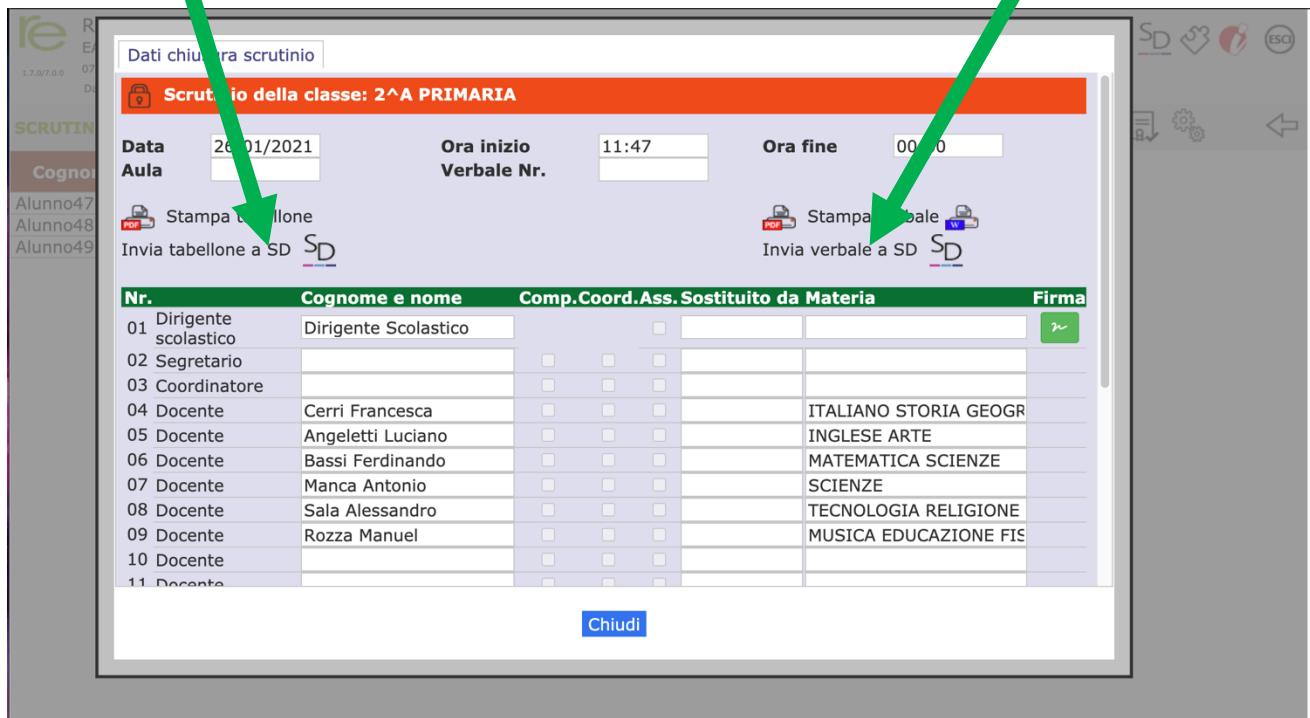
re R
EA
07
D
1.7.0/7.0.0

SD ESCI

SCRUTINI

Cognome

Alunno47
Alunno48
Alunno49

Dati chiu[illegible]ra scrutinio

Scrut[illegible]io della classe: 2^A PRIMARIA

Data 26/01/2021 Ora inizio 11:47 Ora fine 00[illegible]0
Aula Verbale Nr.

Stampa t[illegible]llone
Invia tabellone a SD SD

Stampa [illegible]bale
Invia verbale a SD SD

| Nr. | | Cognome e nome | Comp. | Coord. | Ass. | Sostituito da | Materia | Firma |
|---|---|---|---|---|---|---|---|---|
| 01 | Dirigente scolastico | Dirigente Scolastico | | | | | | |
| 02 | Segretario | | | | | | | |
| 03 | Coordinatore | | | | | | | |
| 04 | Docente | Cerri Francesca | | | | | ITALIANO STORIA GEOGR | |
| 05 | Docente | Angeletti Luciano | | | | | INGLESE ARTE | |
| 06 | Docente | Bassi Ferdinando | | | | | MATEMATICA SCIENZE | |
| 07 | Docente | Manca Antonio | | | | | SCIENZE | |
| 08 | Docente | Sala Alessandro | | | | | TECNOLOGIA RELIGIONE | |
| 09 | Docente | Rozza Manuel | | | | | MUSICA EDUCAZIONE FIS | |
| 10 | Docente | | | | | | | |
| 11 | Docente | | | | | | | |

Chiudi